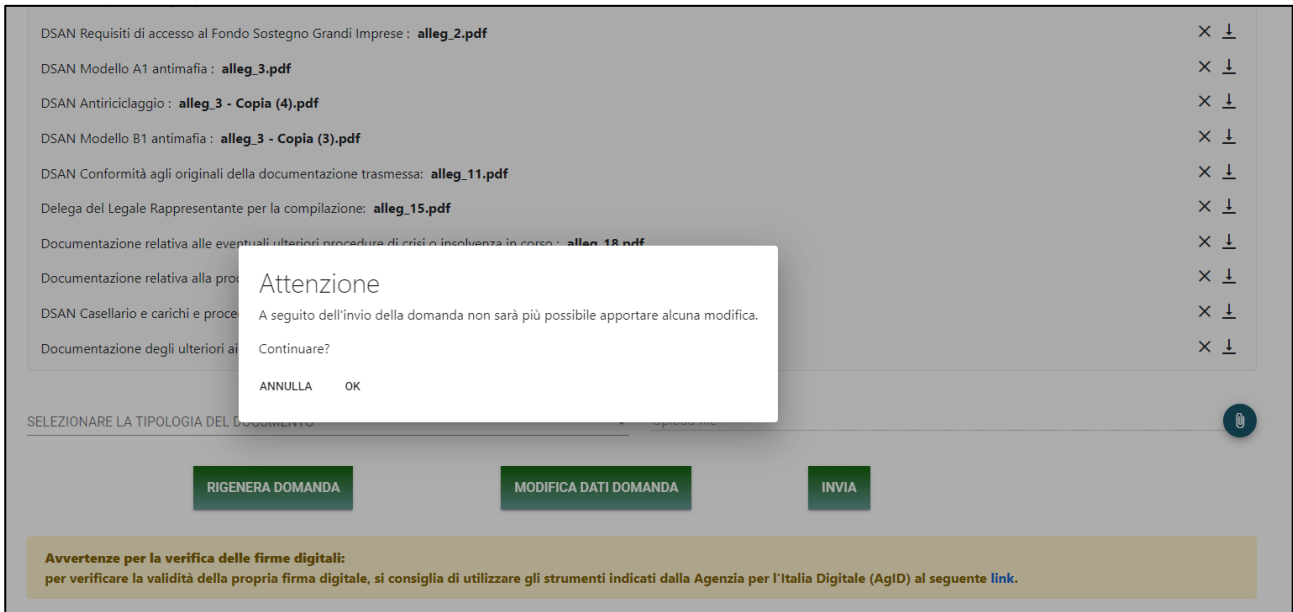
DSAN Requisiti di accesso al Fondo Sostegno Grandi Imprese : **alleg_2.pdf** × ⤓

DSAN Modello A1 antimafia : **alleg_3.pdf** × ⤓

DSAN Antiriciclaggio : **alleg_3 - Copia (4).pdf** × ⤓

DSAN Modello B1 antimafia : **alleg_3 - Copia (3).pdf** × ⤓

DSAN Conformità agli originali della documentazione trasmessa: **alleg_11.pdf** × ⤓

Delega del Legale Rappresentante per la compilazione: **alleg_15.pdf** × ⤓

Documentazione relativa alle eventuali ulteriori procedure di crisi o insolvenza in corso : **alleg_18.pdf** × ⤓

Documentazione relativa alla proc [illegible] × ⤓

DSAN Casellario e carichi e proce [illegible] × ⤓

Documentazione degli ulteriori ai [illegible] × ⤓

Attenzione

A seguito dell'invio della domanda non sarà più possibile apportare alcuna modifica.

Continuare?

ANNULLA OK

SELEZIONARE LA TIPOLOGIA DEL DOCUMENTO

Upload file

RIGENERA DOMANDA

MODIFICA DATI DOMANDA

INVIA

**Avvertenze per la verifica delle firme digitali:**
**per verificare la validità della propria firma digitale, si consiglia di utilizzare gli strumenti indicati dalla Agenzia per l'Italia Digitale (AgID) al seguente link.**